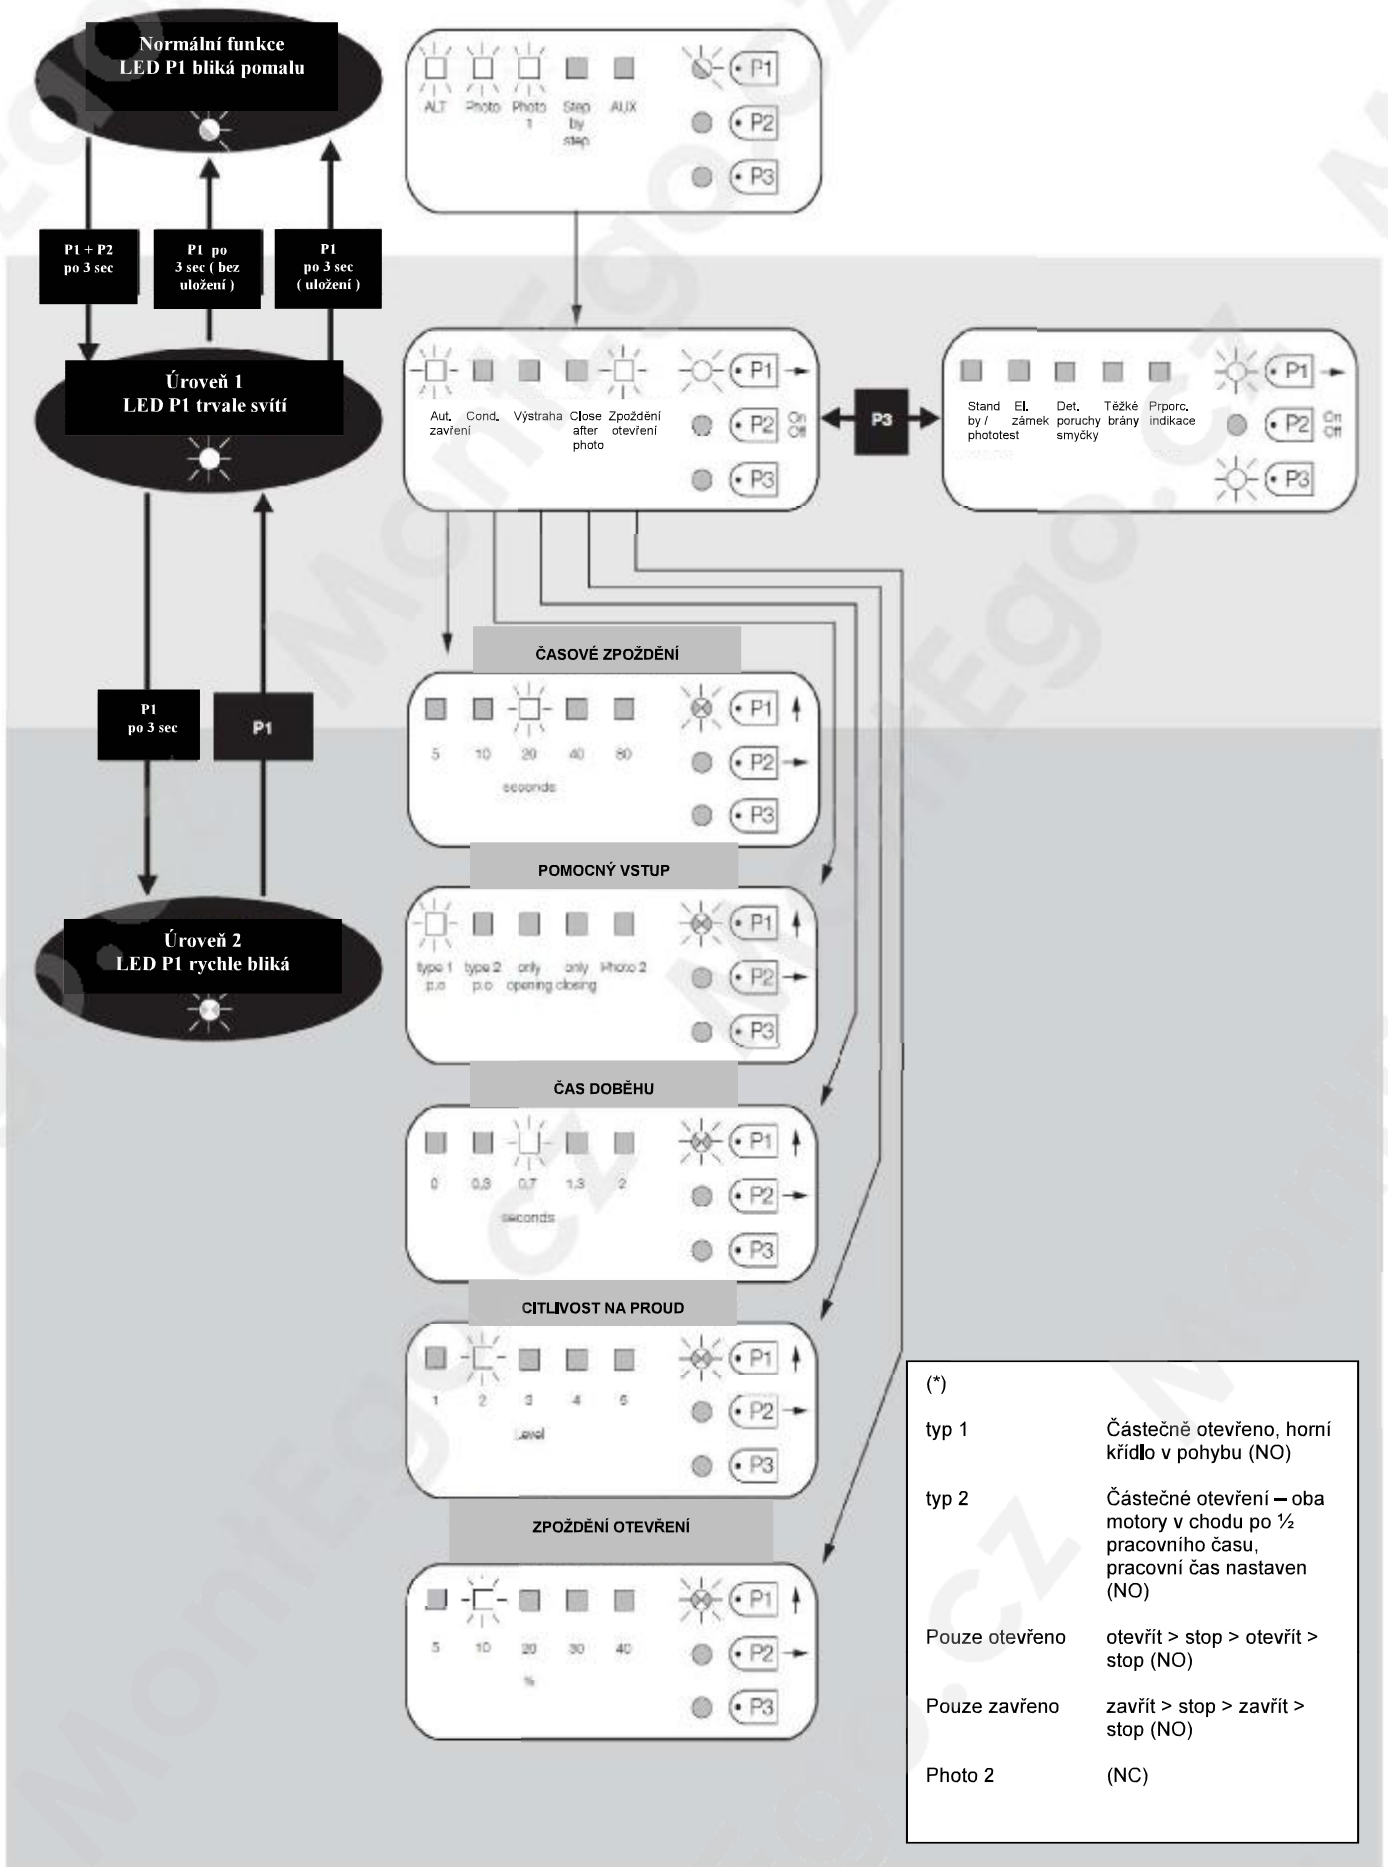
Normální funkce
LED P1 bliká pomalu

ALT Photo Photo 1 Step by step AUX
P1
P2
P3

P1 + P2 po 3 sec

P1 po 3 sec ( bez uložení )

P1 po 3 sec ( uložení )

Úroveň 1
LED P1 trvale svítí

Aut. zavření Cond. Výstraha Close after photo Zpoždění otevření
P1
P2 On Off
P3

P3

Stand by / phototest El. zámek Det. poruchy smyčky Těžké brány Prporc. indikace
P1
P2 On Off
P3

ČASOVÉ ZPOŽDĚNÍ

5 10 20 40 80
seconds
P1
P2
P3

P1 po 3 sec

P1

POMOCNÝ VSTUP

type 1 p.o type 2 p.o only opening only closing Photo 2
P1
P2
P3

Úroveň 2
LED P1 rychle bliká

ČAS DOBĚHU

0 0,3 0,7 1,3 2
seconds
P1
P2
P3

CITLIVOST NA PROUD

1 2 3 4 5
Level
P1
P2
P3

ZPOŽDĚNÍ OTEVŘENÍ

5 10 20 30 40
%
P1
P2
P3

(*)

| | |
|---|---|
| typ 1 | Částečně otevřeno, horní křídlo v pohybu (NO) |
| typ 2 | Částečné otevření – oba motory v chodu po ½ pracovního času, pracovní čas nastaven (NO) |
| Pouze otevřeno | otevřít > stop > otevřít > stop (NO) |
| Pouze zavřeno | zavřít > stop > zavřít > stop (NO) |
| Photo 2 | (NC) |